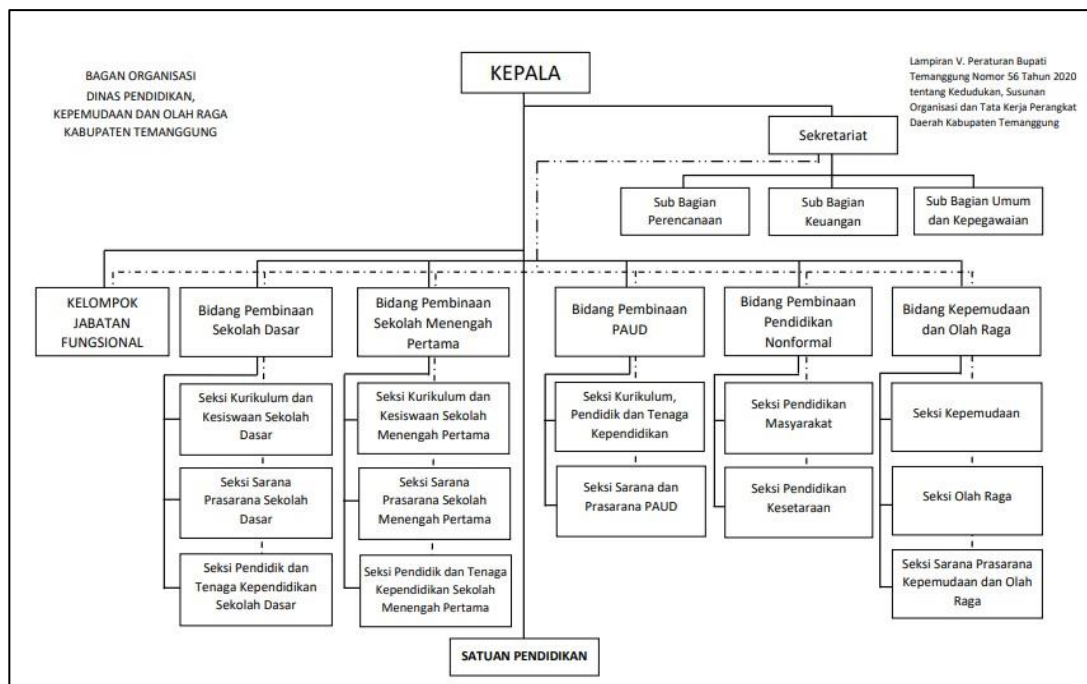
BAGAN ORGANISASI
DINAS PENDIDIKAN,
KEPEMUDAAN DAN OLAH RAGA
KABUPATEN TEMANGGUNG

KEPALA

Lampiran V. Peraturan Bupati Temanggung Nomor 56 Tahun 2020 tentang Kedudukan, Susunan Organisasi dan Tata Kerja Perangkat Daerah Kabupaten Temanggung

Sekretariat

Sub Bagian Perencanaan

Sub Bagian Keuangan

Sub Bagian Umum dan Kepegawaian

KELOMPOK JABATAN FUNGSIONAL

Bidang Pembinaan Sekolah Dasar

Seksi Kurikulum dan Kesiswaan Sekolah Dasar

Seksi Sarana Prasarana Sekolah Dasar

Seksi Pendidik dan Tenaga Kependidikan Sekolah Dasar

Bidang Pembinaan Sekolah Menengah Pertama

Seksi Kurikulum dan Kesiswaan Sekolah Menengah Pertama

Seksi Sarana Prasarana Sekolah Menengah Pertama

Seksi Pendidik dan Tenaga Kependidikan Sekolah Menengah Pertama

Bidang Pembinaan PAUD

Seksi Kurikulum, Pendidik dan Tenaga Kependidikan

Seksi Sarana dan Prasarana PAUD

Bidang Pembinaan Pendidikan Nonformal

Seksi Pendidikan Masyarakat

Seksi Pendidikan Kesetaraan

Bidang Kepemudaan dan Olah Raga

Seksi Kepemudaan

Seksi Olah Raga

Seksi Sarana Prasarana Kepemudaan dan Olah Raga

SATUAN PENDIDIKAN